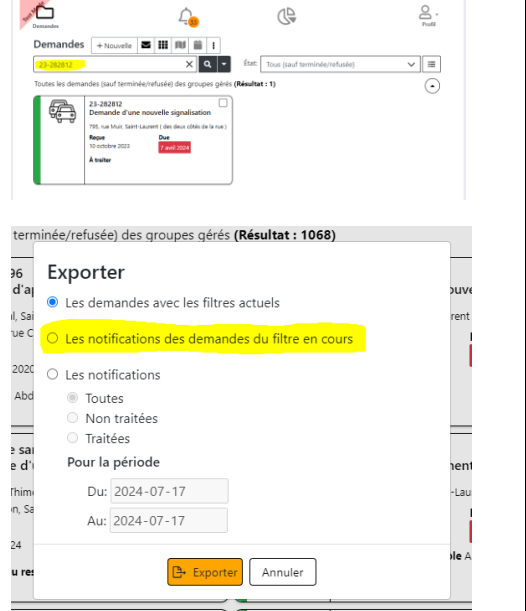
Demandes

15

Profil

Demandes + Nouvelle

23-282812

État: Tous (sauf terminée/refusée)

Toutes les demandes (sauf terminée/refusée) des groupes gérés (Résultat : 1)

23-282812
Demande d'une nouvelle signalisation
795, rue Muir, Saint-Laurent ( des deux côtés de la rue )

Reçue
10 octobre 2023

Due
7 avril 2024

À traiter

terminée/refusée) des groupes gérés (Résultat : 1068)

Exporter

Les demandes avec les filtres actuels

Les notifications des demandes du filtre en cours

Les notifications

Toutes

Non traitées

Traitées

Pour la période

Du: 2024-07-17

Au: 2024-07-17

Exporter

Annuler